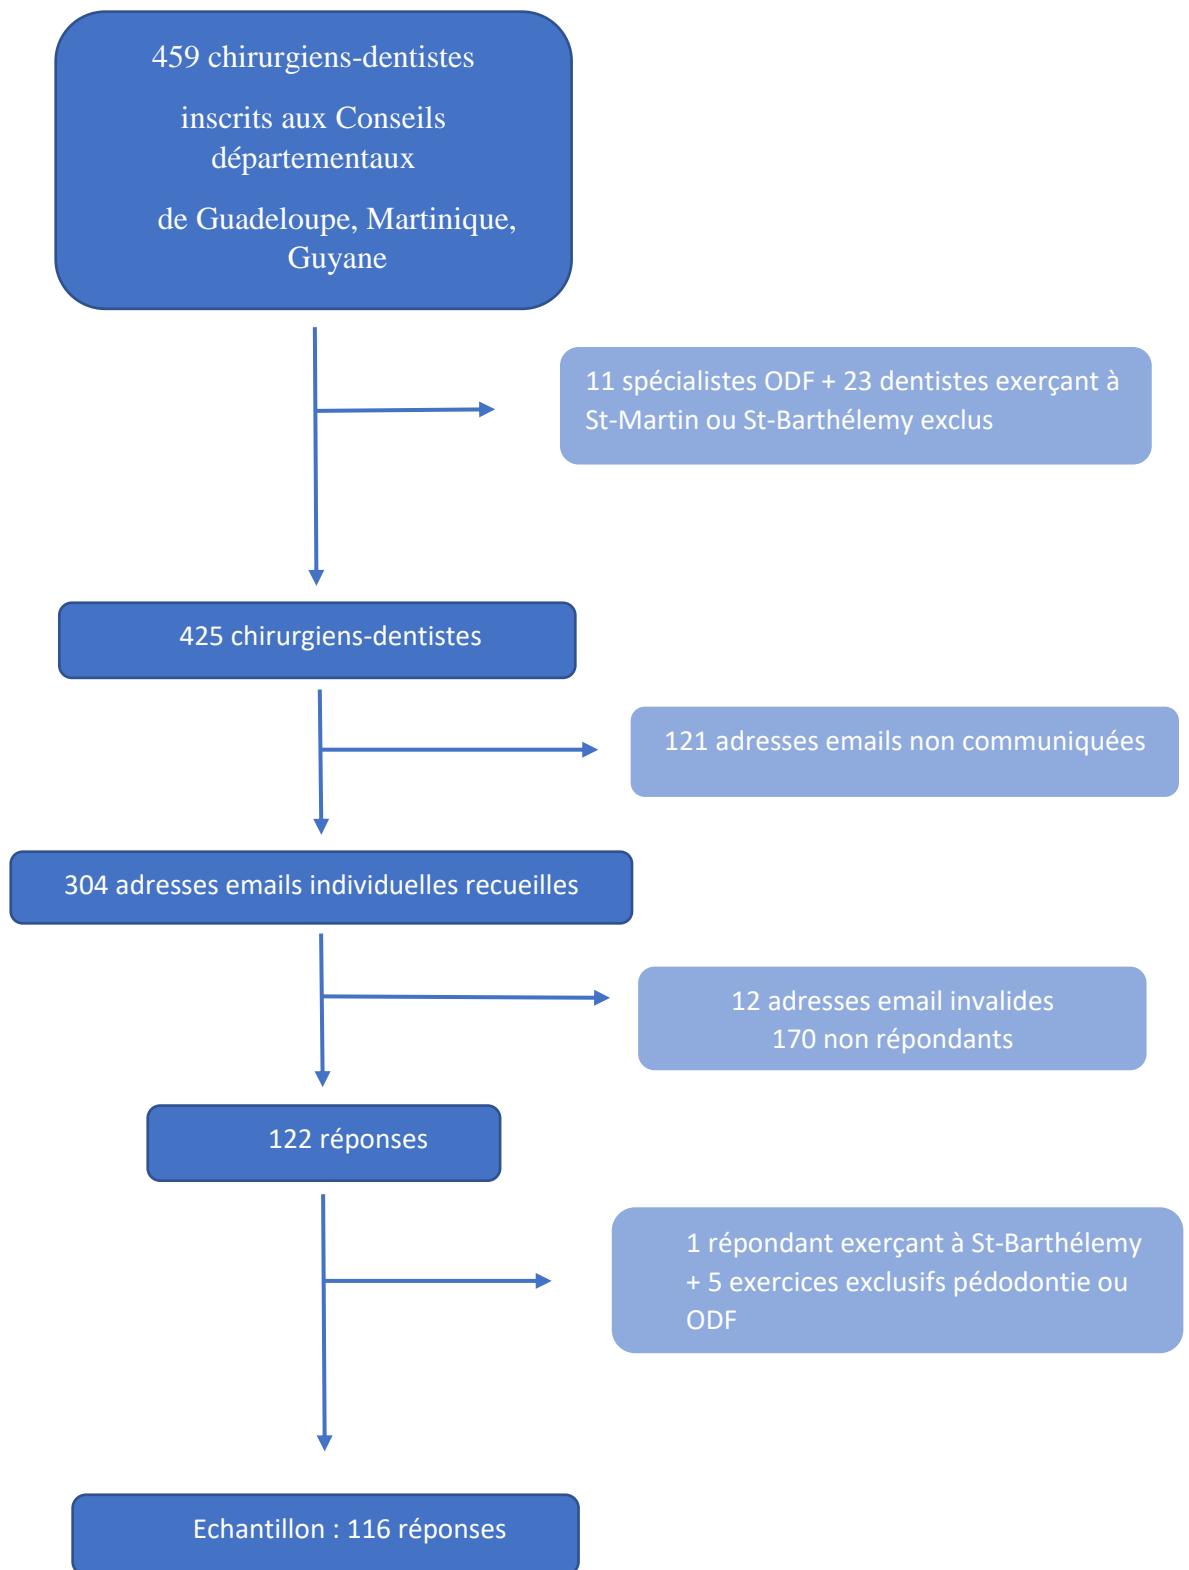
459 chirurgiens-dentistes

inscrits aux Conseils départementaux

de Guadeloupe, Martinique, Guyane

11 spécialistes ODF + 23 dentistes exerçant à St-Martin ou St-Barthélemy exclus

425 chirurgiens-dentistes

121 adresses emails non communiquées

304 adresses emails individuelles recueilles

12 adresses email invalides
170 non répondants

122 réponses

1 répondant exerçant à St-Barthélemy + 5 exercices exclusifs pédodontie ou ODF

Echantillon : 116 réponses